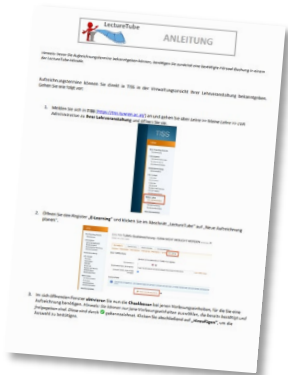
LectureTube

ANLEITUNG

Hinweis: Bevor Sie Aufzeichnungstermine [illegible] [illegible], benötigen Sie zunächst eine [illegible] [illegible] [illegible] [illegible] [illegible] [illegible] LectureTube-Hörsäle.

Aufzeichnungstermine können Sie direkt in TISS in der Verwaltungsansicht Ihrer Lehrveranstaltung beantragen. Gehen Sie wie folgt vor:

1. Melden Sie sich in TISS (https://tiss.tuwien.ac.at/) an und gehen Sie oben rechts im Menü Lehre in LVA Administration zu Ihrer Lehrveranstaltung und öffnen Sie sie.

2. Öffnen Sie den Register „E-Learning" und klicken Sie im Abschnitt „LectureTube" auf „Neue Aufzeichnung planen".

3. Im sich öffnenden Fenster aktivieren Sie nun die Checkboxen bei jenen Vorlesungsterminen, für die Sie eine Aufzeichnung benötigen. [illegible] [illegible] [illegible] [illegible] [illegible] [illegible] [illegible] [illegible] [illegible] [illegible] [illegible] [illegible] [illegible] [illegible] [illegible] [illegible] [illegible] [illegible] „Hinzufügen" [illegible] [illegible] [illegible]